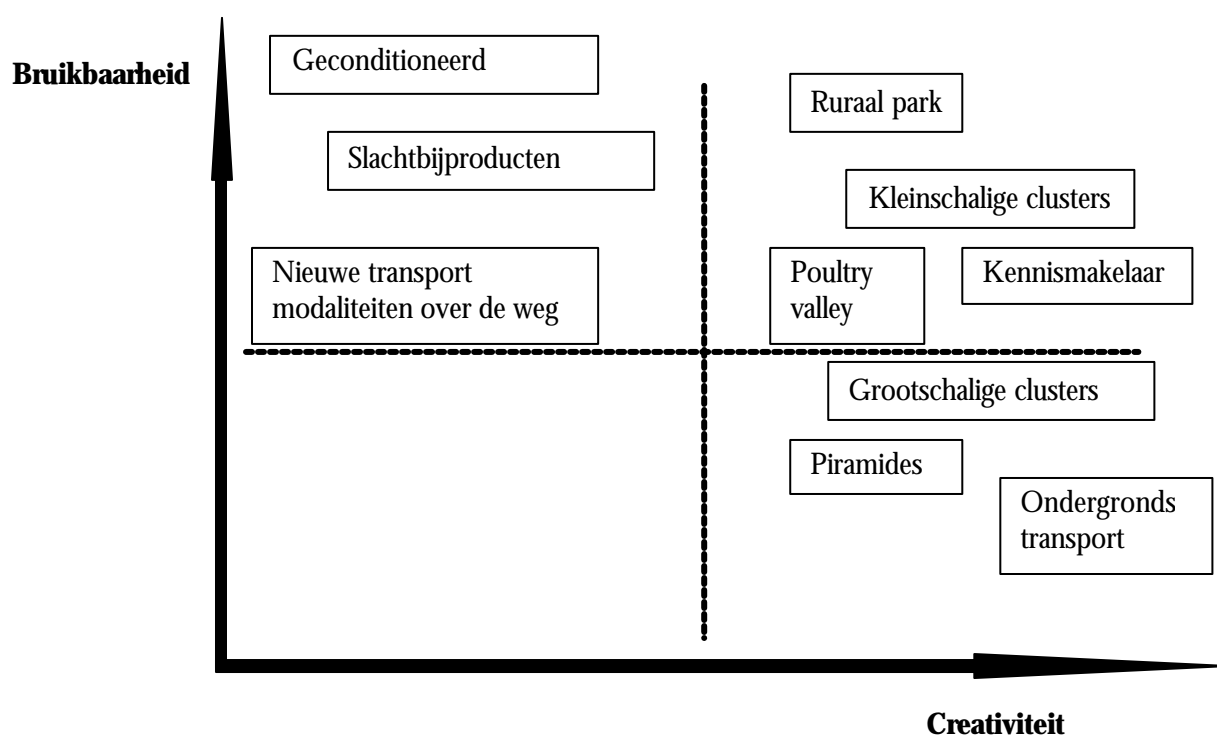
Bruikbaarheid

Geconditioneerd

Ruraal park

Slachtbijproducten

Kleinschalige clusters

Nieuwe transport modaliteiten over de weg

Poultry valley

Kennismakelaar

Grootschalige clusters

Piramides

Ondergronds transport

Creativiteit